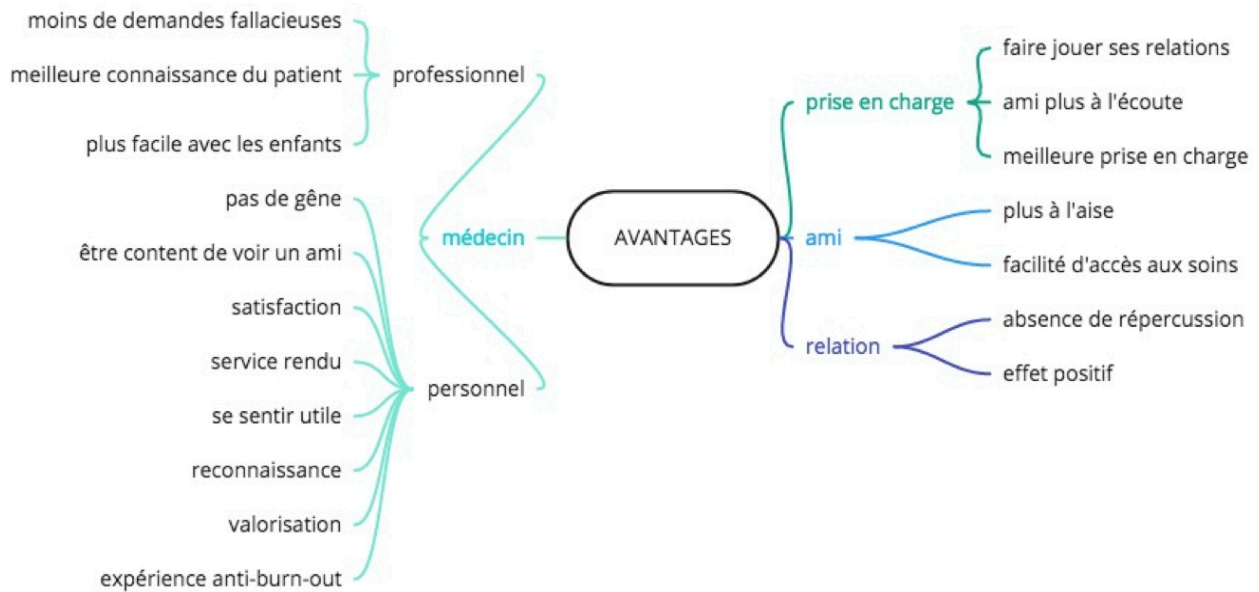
AVANTAGES

médecin

professionnel
moins de demandes fallacieuses
meilleure connaissance du patient
plus facile avec les enfants

personnel
pas de gêne
être content de voir un ami
satisfaction
service rendu
se sentir utile
reconnaissance
valorisation
expérience anti-burn-out

prise en charge
faire jouer ses relations
ami plus à l'écoute
meilleure prise en charge

ami
plus à l'aise
facilité d'accès aux soins

relation
absence de répercussion
effet positif